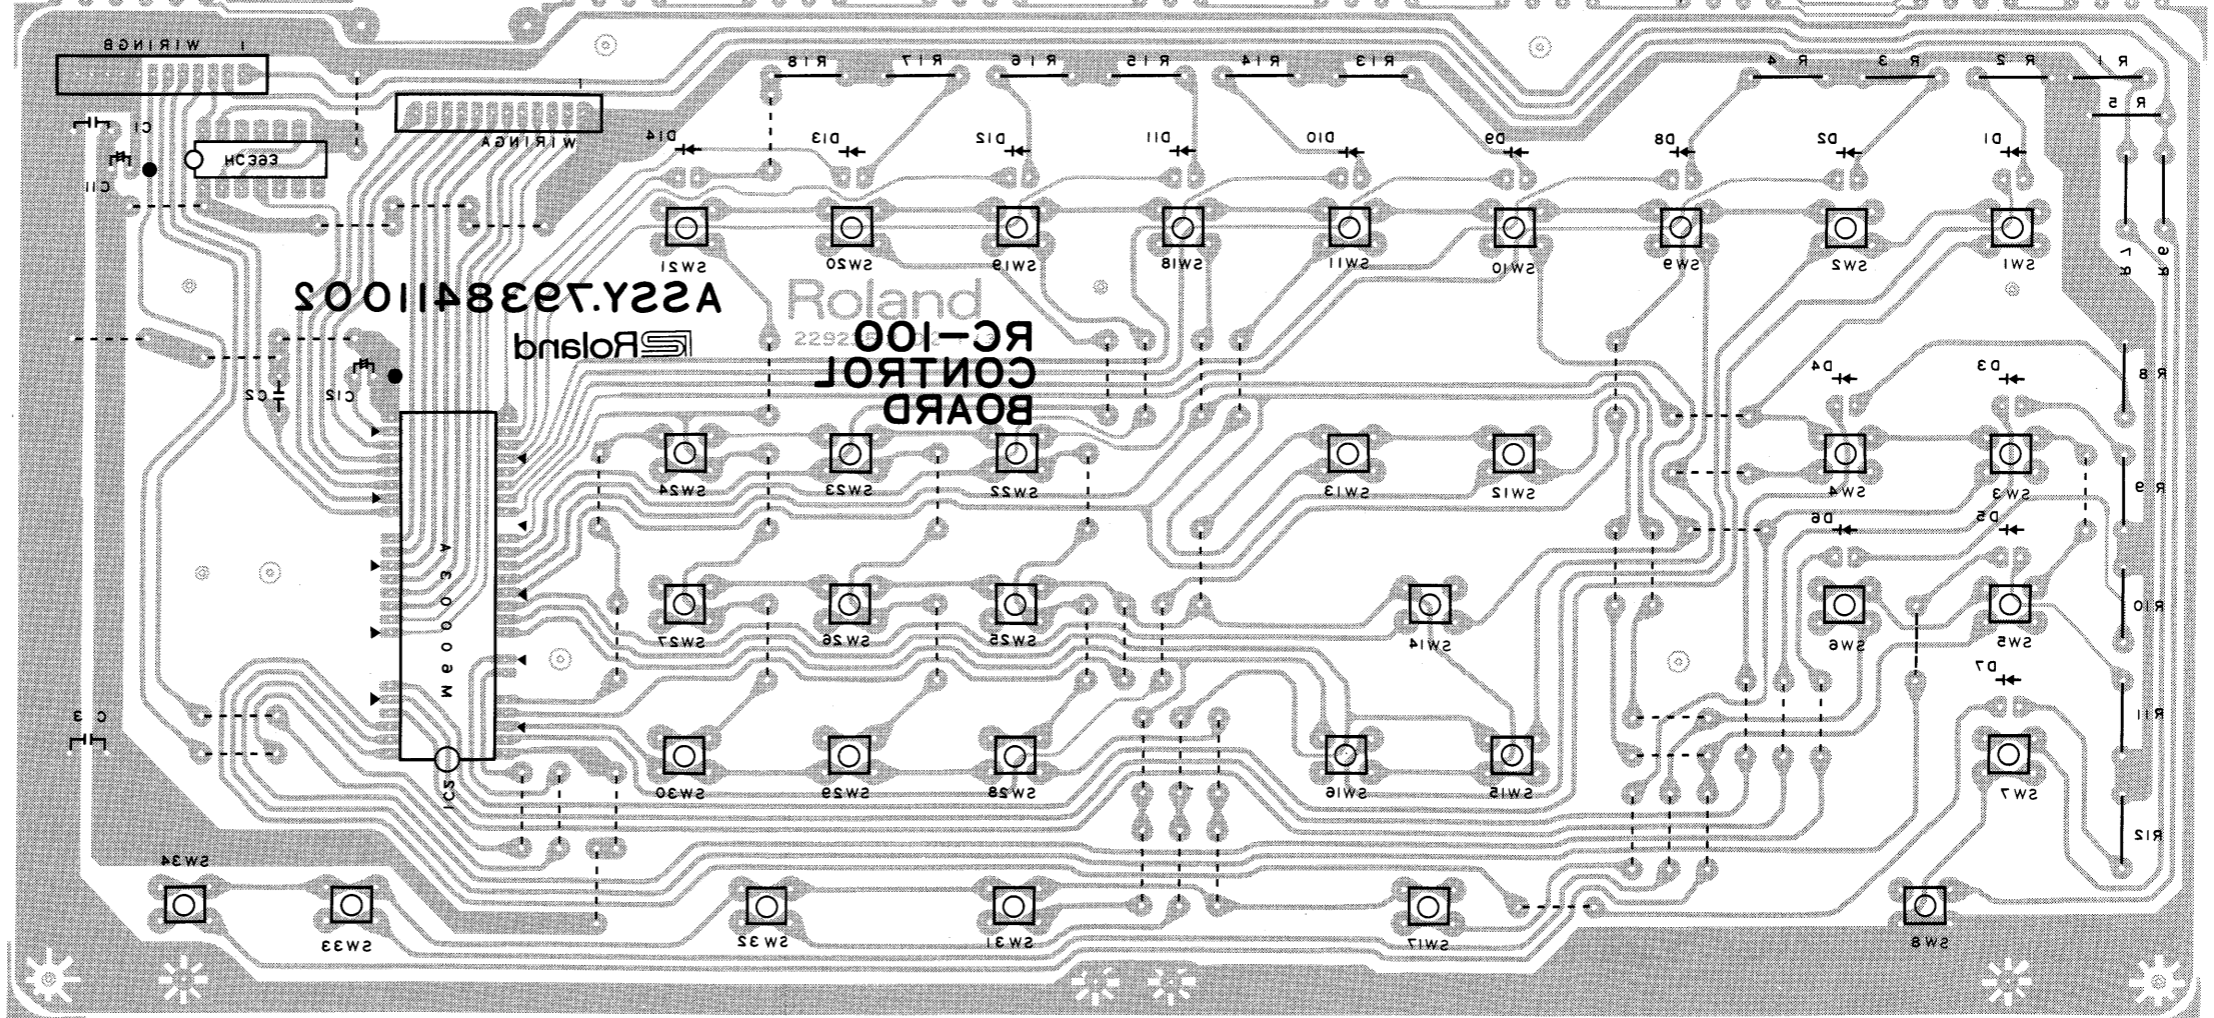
WIRING B
WIRING A
C1
HC593
C11
R18
R17
R16
R15
R14
R13
R4
R3
R2
R1
R5
D14
D13
D12
D11
D10
D9
D8
D2
D1
SW21
SW20
SW19
SW18
SW11
SW10
SW9
SW2
SW1
R7
R6
ASSY.7933841100Z
Roland
Roland
RC-100
CONTROL
BOARD
C2
C12
D4
D3
R8
SW24
SW23
SW22
SW13
SW12
SW4
SW3
R9
D6
D5
SW27
SW26
SW25
SW14
SW6
SW5
R10
D7
C3
M50003
IC2
SW30
SW29
SW28
SW16
SW15
SW7
R11
R12
SW34
SW33
SW32
SW31
SW17
SW8